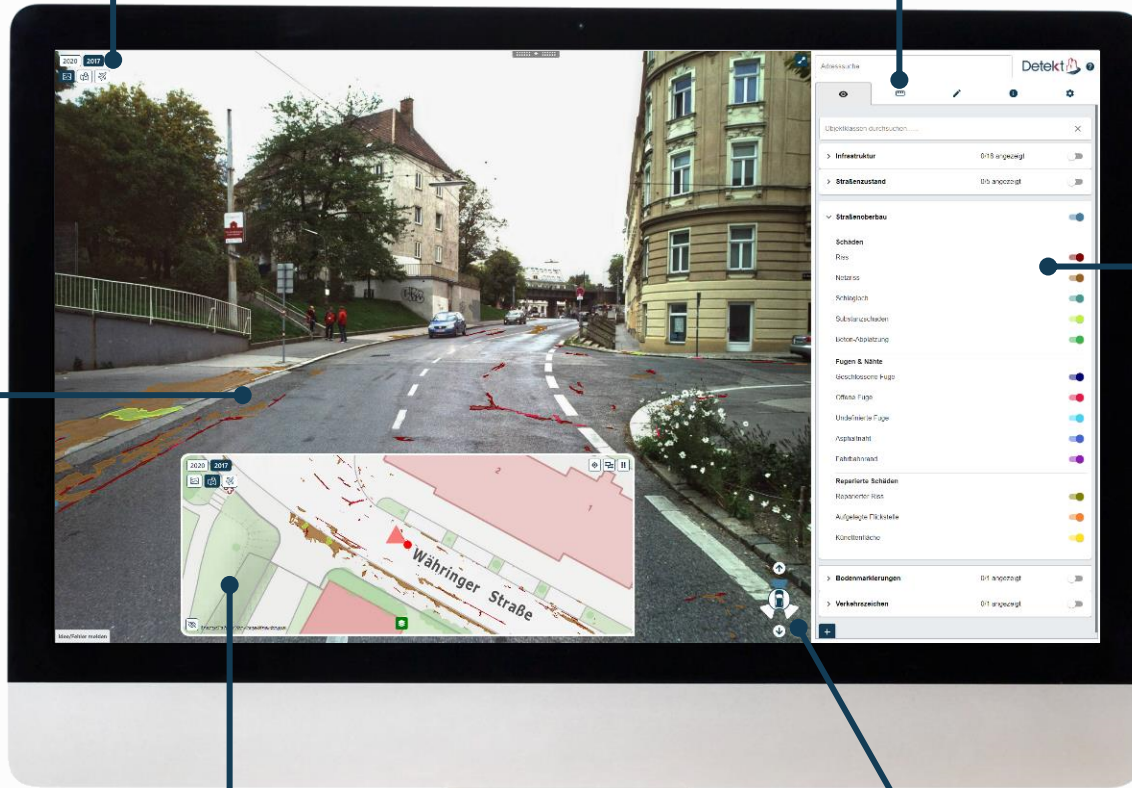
2020 2017

Adresssuche

Detekt

Objektklassen durchsuchen ...

Infrastruktur 0/15 angezeigt

Straßenzustand 0/5 angezeigt

Straßenoberbau

Schäden

Riss

Netzriss

Schlagloch

Substanzschaden

Beton-Abplatzung

Fugen & Nähte

Geschlossene Fuge

Offene Fuge

Undefinierte Fuge

Asphaltnaht

Fahrbahnrand

Reparierte Schäden

Reparierter Riss

Aufgelegte Flickstelle

Künstlerfläche

Bodenmarkierungen 0/1 angezeigt

Verkehrszeichen 0/1 angezeigt

2020 2017

Währinger Straße

Idee/Fehler melden